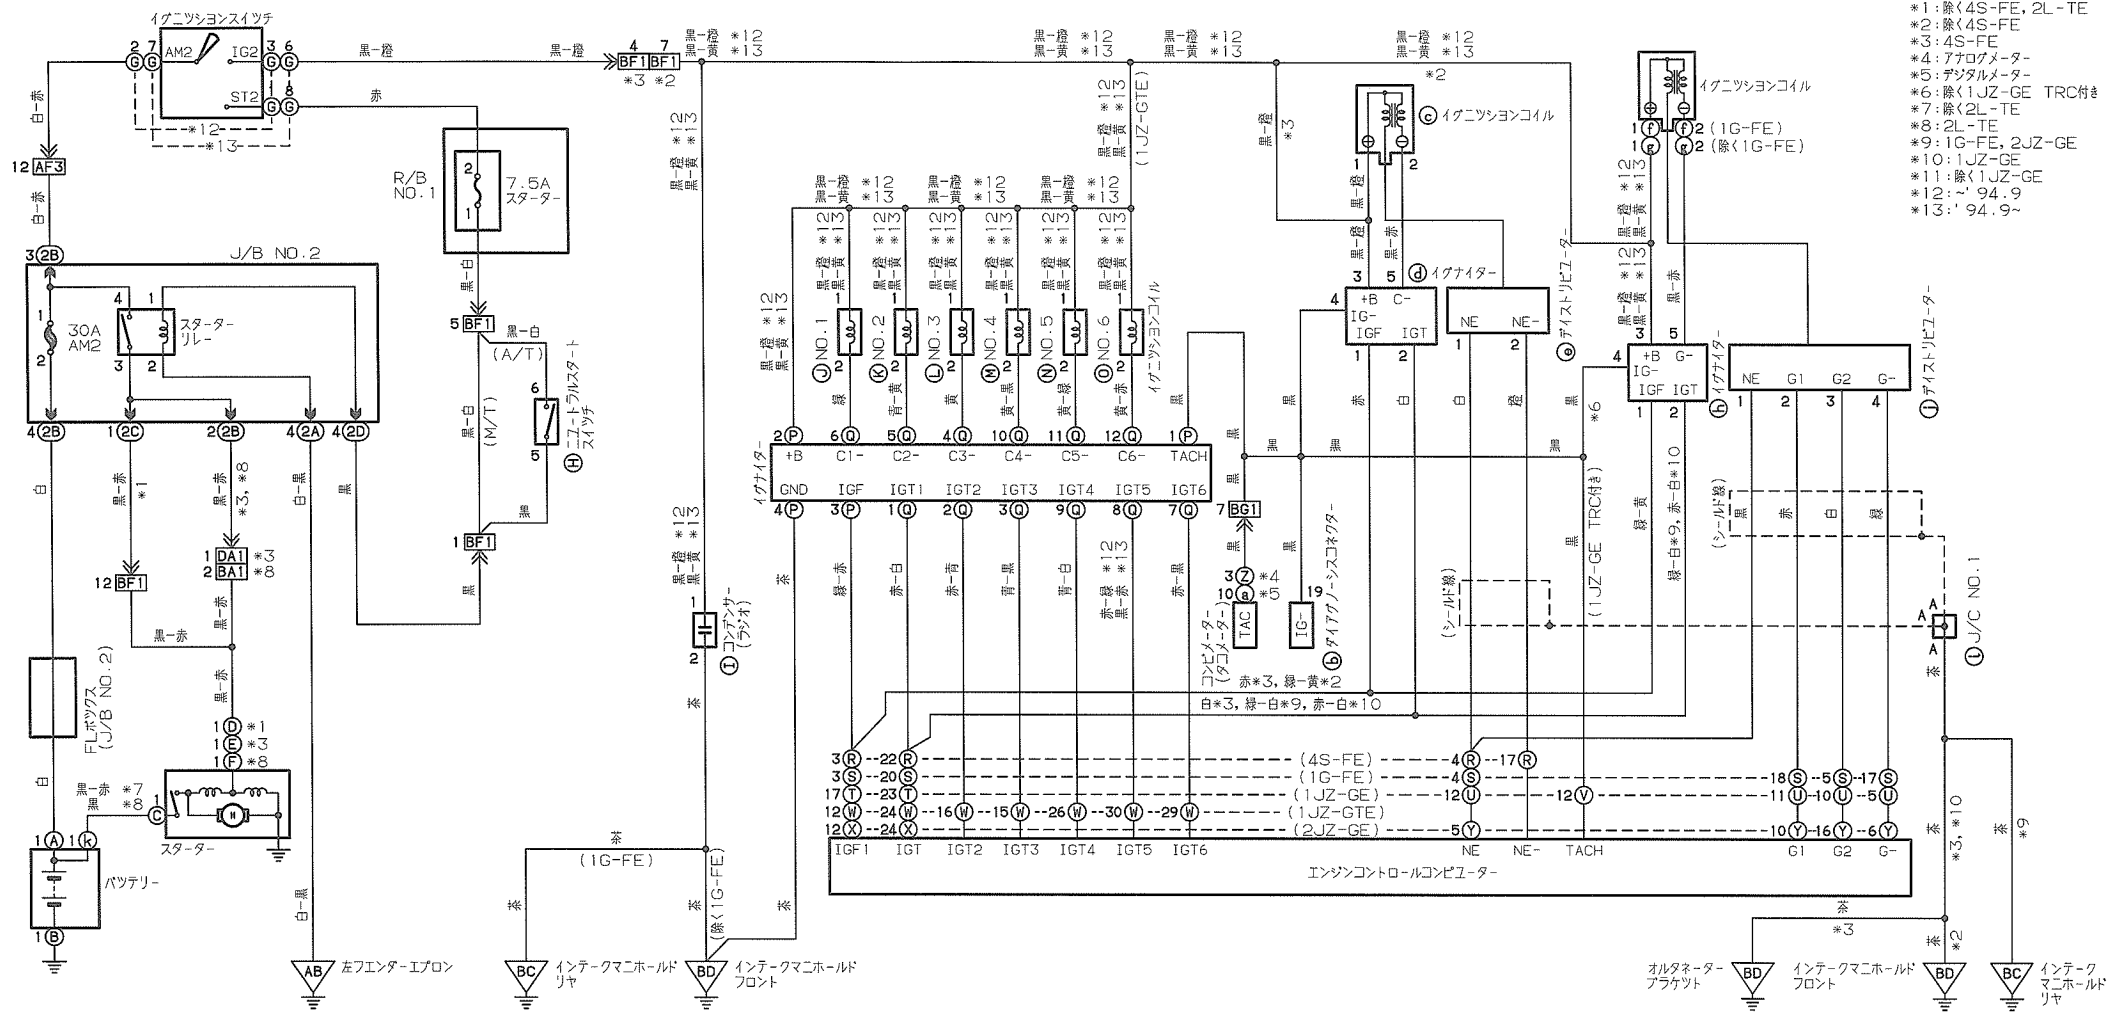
*1：除く4S-FE，2L-TE
*2：除く4S-FE
*3：4S-FE
*4：アナログメーター
*5：デジタルメーター
*6：除く1JZ-GE TRC付き
*7：除く2L-TE
*8：2L-TE
*9：1G-FE，2JZ-GE
*10：1JZ-GE
*11：除く1JZ-GE
*12：~'94.9
*13：'94.9~

イグニッションスイッチ
AM2 IG2 ST2
2 7 3 6 1 8
G G G G G G
*12
*13
黒-橙 黒-橙 赤
白-赤
12 AF3
白-赤
3 2B
J/B NO.2
30A AM2
スターターリレー
4 1 3 2 1 2
4 2B 1 2C 2 2B 4 2A 4 2D
白 黒-赤 *1 黒-赤 *3，*8 白-黒 黒
12 BF1
DA1 *3
BA1 *8
黒-赤
黒-赤
黒-赤
FLボックス (J/B NO.2)
白
1 D *1
1 E *3
1 F *8
黒-赤 *7
黒 *8
1 A 1 k C 1
スターター
バッテリー
1 B
白-黒
AB 左フエンダーエプロン

R/B NO.1
7.5A スターター
2 1
黒-白
5 BF1
黒-白
(A/T)
黒-白 (M/T)
6 5
H ニュートラルスタートスイッチ
黒
1 BF1
黒

4 BF1 7 BF1
*3 *2
黒-橙 *12
黒-黄 *13
黒-橙 *12
黒-黄 *13
1 2
I コンデンサー (ラジオ)
茶
茶
(1G-FE)
茶 (除く1G-FE)
茶
BC インテークマニホールドリヤ
BD インテークマニホールドフロント

黒-橙 *12
黒-黄 *13
(1JZ-GTE)
黒-橙 *12
黒-黄 *13
J NO.1 K NO.2 L NO.3 M NO.4 N NO.5 O NO.6 イグニッションコイル
2
緑 青-黄 黄 黄-黒 黄-緑 黄-赤
イグナイター
2 P 6 Q 5 Q 4 Q 10 Q 11 Q 12 Q 1 P
+B C1- C2- C3- C4- C5- C6- TACH
GND IGF IGT1 IGT2 IGT3 IGT4 IGT5 IGT6
4 P 3 P 1 Q 2 Q 3 Q 9 Q 8 Q 7 Q
茶 緑-赤 赤-白 赤-青 青-黒 青-白 赤-緑 *12 赤-黒 *13 赤-黒
7 BG1
黒
3 Z *4
10 a *5
TAC
コンビメーター (タコメーター)
19
IG-
b ダイアグノーシスコネクター
赤*3，緑-黄*2
白*3，緑-白*9，赤-白*10

*2
黒-橙 *3
c イグニッションコイル
1 2
黒-橙 黒-赤
d イグナイター
3 5
4
+B C-
IG-
IGF IGT
1 2
NE NE-
1 2
赤 白 白 橙
e ディストリビューター
(シールド線)
(1JZ-GE TRC付き)
*6

イグニッションコイル
1 f f 2 (1G-FE)
1 g g 2 (除く1G-FE)
黒-橙 *12
黒-黄 *13
3 5
4
+B G-
IG-
IGF IGT
1 2
h イグナイター
緑-黄 緑-白*9，赤-白*10
NE G1 G2 G-
1 2 3 4
i ディストリビューター
(シールド線)
黒 赤 白 緑
A A A
1 J/C NO.1
茶

3 R 22 R (4S-FE) 4 R 17 R
3 S 20 S (1G-FE) 4 S 18 S 5 S 17 S
17 T 23 T (1JZ-GE) 12 U 12 V 11 U 10 U 5 U
12 W 24 W 16 W 15 W 26 W 30 W 29 W (1JZ-GTE)
12 X 24 X (2JZ-GE) 5 Y 10 Y 16 Y 6 Y
IGF1 IGT IGT2 IGT3 IGT4 IGT5 IGT6 NE NE- TACH G1 G2 G-
エンジンコントロールコンピューター
茶 *3，*10
茶 *9
茶
*3
茶 *2
BD オルタネーターブラケット
BD インテークマニホールドフロント
BC インテークマニホールドリヤ